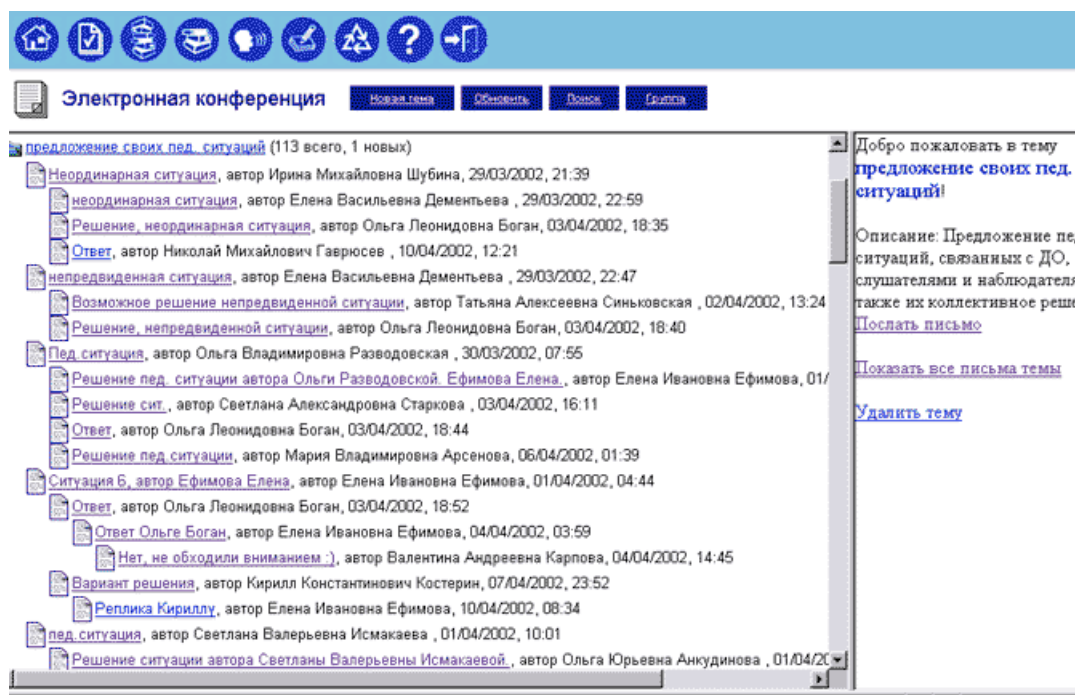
Электронная конференция

Новая тема | Обновить | Поиск | Группа

предложение своих пед. ситуаций (113 всего, 1 новых)

Неординарная ситуация, автор Ирина Михайловна Шубина, 29/03/2002, 21:39

неординарная ситуация, автор Елена Васильевна Дементьева , 29/03/2002, 22:59

Решение, неординарная ситуация, автор Ольга Леонидовна Боган, 03/04/2002, 18:35

Ответ, автор Николай Михайлович Гаврюсев , 10/04/2002, 12:21

непредвиденная ситуация, автор Елена Васильевна Дементьева , 29/03/2002, 22:47

Возможное решение непредвиденной ситуации, автор Татьяна Алексеевна Синьковская , 02/04/2002, 13:24

Решение, непредвиденной ситуации, автор Ольга Леонидовна Боган, 03/04/2002, 18:40

Пед.ситуация, автор Ольга Владимировна Разводовская , 30/03/2002, 07:55

Решение пед. ситуации автора Ольги Разводовской. Ефимова Елена., автор Елена Ивановна Ефимова, 01/

Решение сит., автор Светлана Александровна Старкова , 03/04/2002, 16:11

Ответ, автор Ольга Леонидовна Боган, 03/04/2002, 18:44

Решение пед.ситуации, автор Мария Владимировна Арсенова, 06/04/2002, 01:39

Ситуация 6, автор Ефимова Елена, автор Елена Ивановна Ефимова, 01/04/2002, 04:44

Ответ, автор Ольга Леонидовна Боган, 03/04/2002, 18:52

Ответ Ольге Боган, автор Елена Ивановна Ефимова, 04/04/2002, 03:59

Нет, не обходили вниманием :), автор Валентина Андреевна Карпова, 04/04/2002, 14:45

Вариант решения, автор Кирилл Константинович Костерин, 07/04/2002, 23:52

Реплика Кириллу, автор Елена Ивановна Ефимова, 10/04/2002, 08:34

пед.ситуация, автор Светлана Валерьевна Исмакаева , 01/04/2002, 10:01

Решение ситуации автора Светланы Валерьевны Исмакаевой., автор Ольга Юрьевна Анкудинова , 01/04/2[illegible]

Добро пожаловать в тему предложение своих пед. ситуаций!

Описание: Предложение пе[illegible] ситуаций, связанных с ДО, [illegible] слушателями и наблюдателя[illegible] также их коллективное реше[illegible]

Послать письмо

Показать все письма темы

Удалить тему